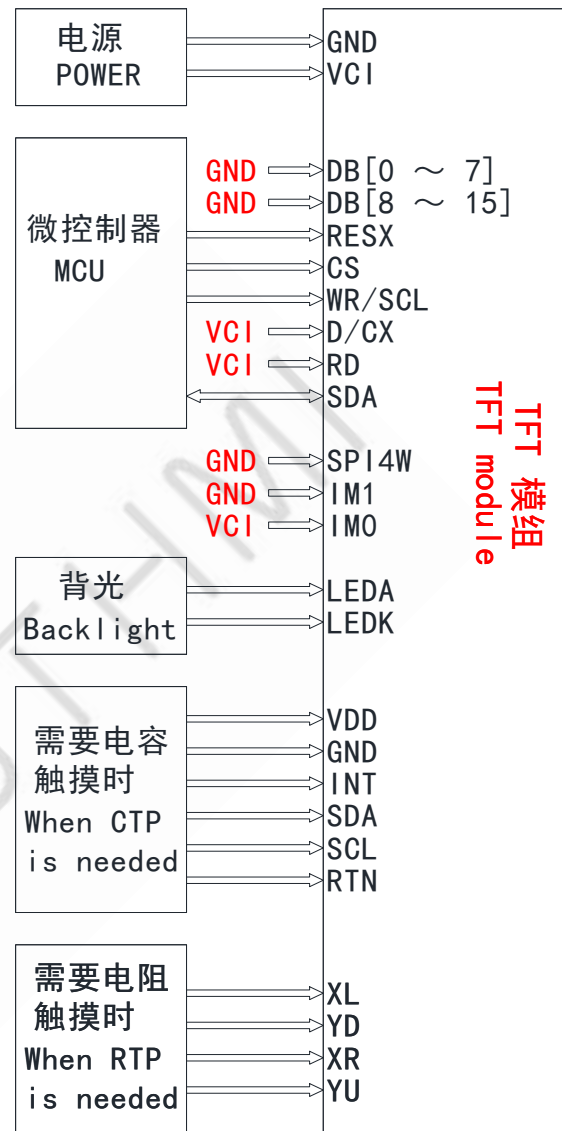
电源
POWER

GND
VCI

微控制器
MCU

GND
DB[0 ～ 7]
GND
DB[8 ～ 15]
RESX
CS
WR/SCL
VCI
D/CX
VCI
RD
SDA

GND
SPI4W
GND
IM1
VCI
IM0

TFT 模组
TFT module

背光
Backlight

LEDA
LEDK

需要电容触摸时
When CTP is needed

VDD
GND
INT
SDA
SCL
RTN

需要电阻触摸时
When RTP is needed

XL
YD
XR
YU